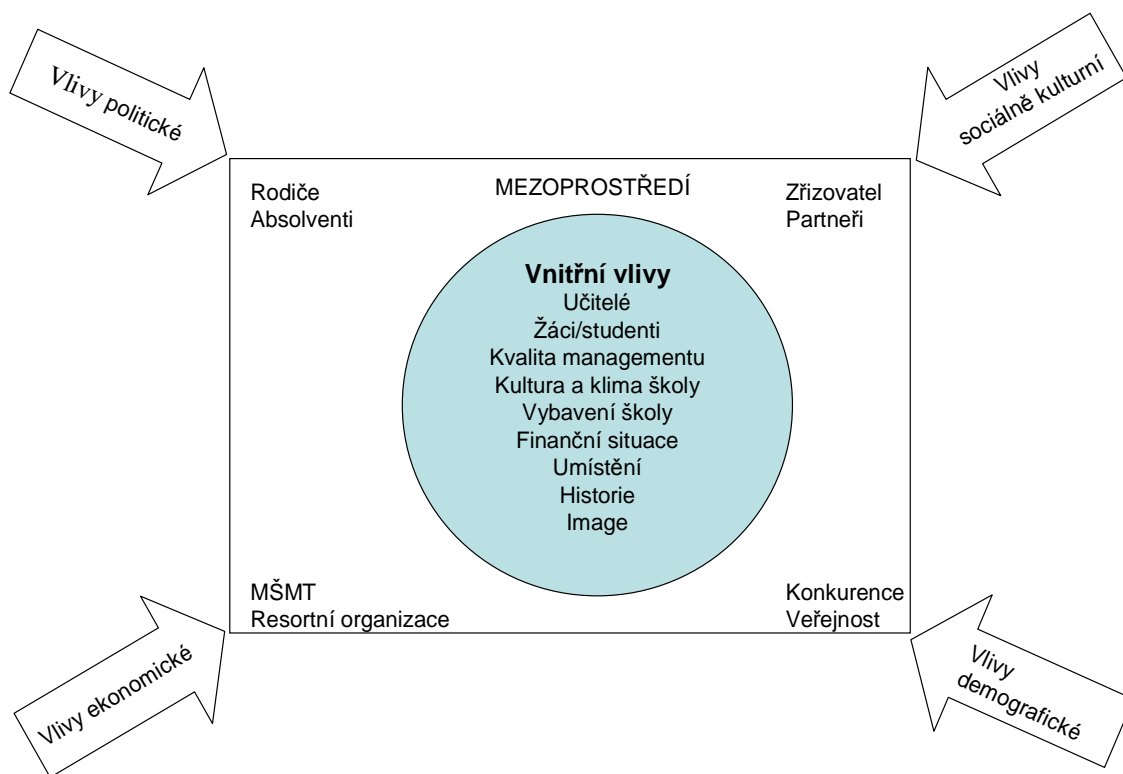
Vlivy politické

Vlivy sociálně kulturní

Rodiče
Absolventi

MEZOPROSTŘEDÍ

Zřizovatel
Partneři

Vnitřní vlivy
Učitelé
Žáci/studenti
Kvalita managementu
Kultura a klima školy
Vybavení školy
Finanční situace
Umístění
Historie
Image

MŠMT
Resortní organizace

Konkurence
Veřejnost

Vlivy ekonomické

Vlivy demografické